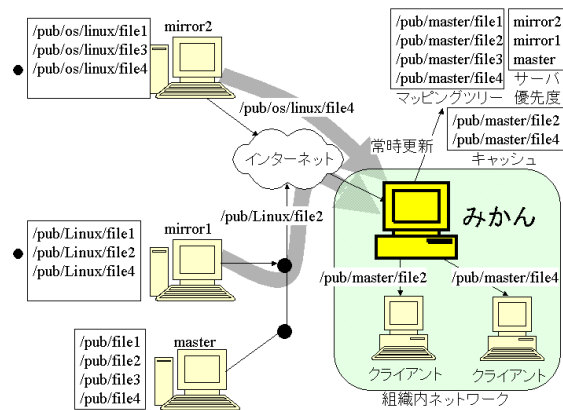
/pub/os/linux/file1
/pub/os/linux/file3
/pub/os/linux/file4

mirror2

/pub/master/file1
/pub/master/file2
/pub/master/file3
/pub/master/file4
マッピングツリー

mirror2
mirror1
master
サーバ優先度

/pub/os/linux/file4

常時更新

/pub/master/file2
/pub/master/file4
キャッシュ

インターネット

/pub/Linux/file2

みかん

/pub/Linux/file1
/pub/Linux/file2
/pub/Linux/file4

mirror1

/pub/master/file2
/pub/master/file4

/pub/file1
/pub/file2
/pub/file3
/pub/file4

master

クライアント
クライアント

組織内ネットワーク